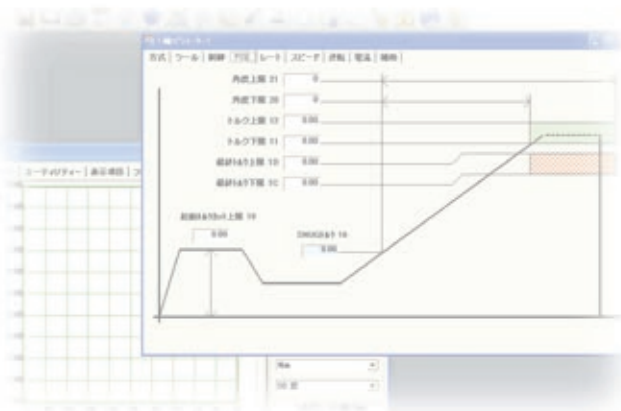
方式 | ツール | 制御 | 判定 | レート | スピード | 逆転 | 電流 | 補助

角度上限 31 | 0
角度下限 30 | 0
トルク上限 12 | 0.00
トルク下限 11 | 0.00
最終トルク上限 10 | 0.00
最終トルク下限 1C | 0.00

起動トルク上限 19
0.00

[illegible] 16
0.00

ユーティリティー | 表示項目 | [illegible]